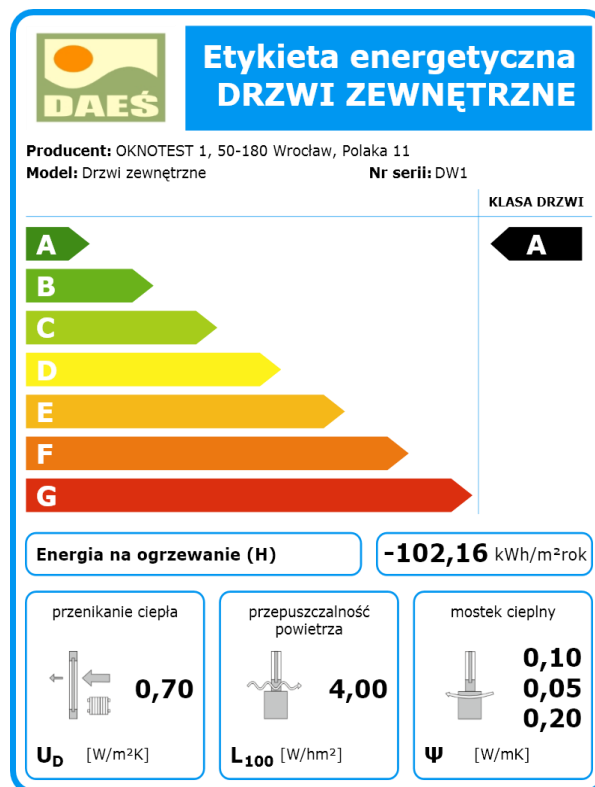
DAEŚ

Etykieta energetyczna
DRZWI ZEWNĘTRZNE

Producent: OKNOTEST 1, 50-180 Wrocław, Polaka 11
Model: Drzwi zewnętrzne
Nr serii: DW1

KLASA DRZWI

A
B
C
D
E
F
G

A

Energia na ogrzewanie (H)
-102,16 kWh/m²rok

przenikanie ciepła
0,70
$U_D$ [W/m²K]

przepuszczalność powietrza
4,00
$L_{100}$ [W/hm²]

mostek cieplny
0,10
0,05
0,20
Ψ [W/mK]